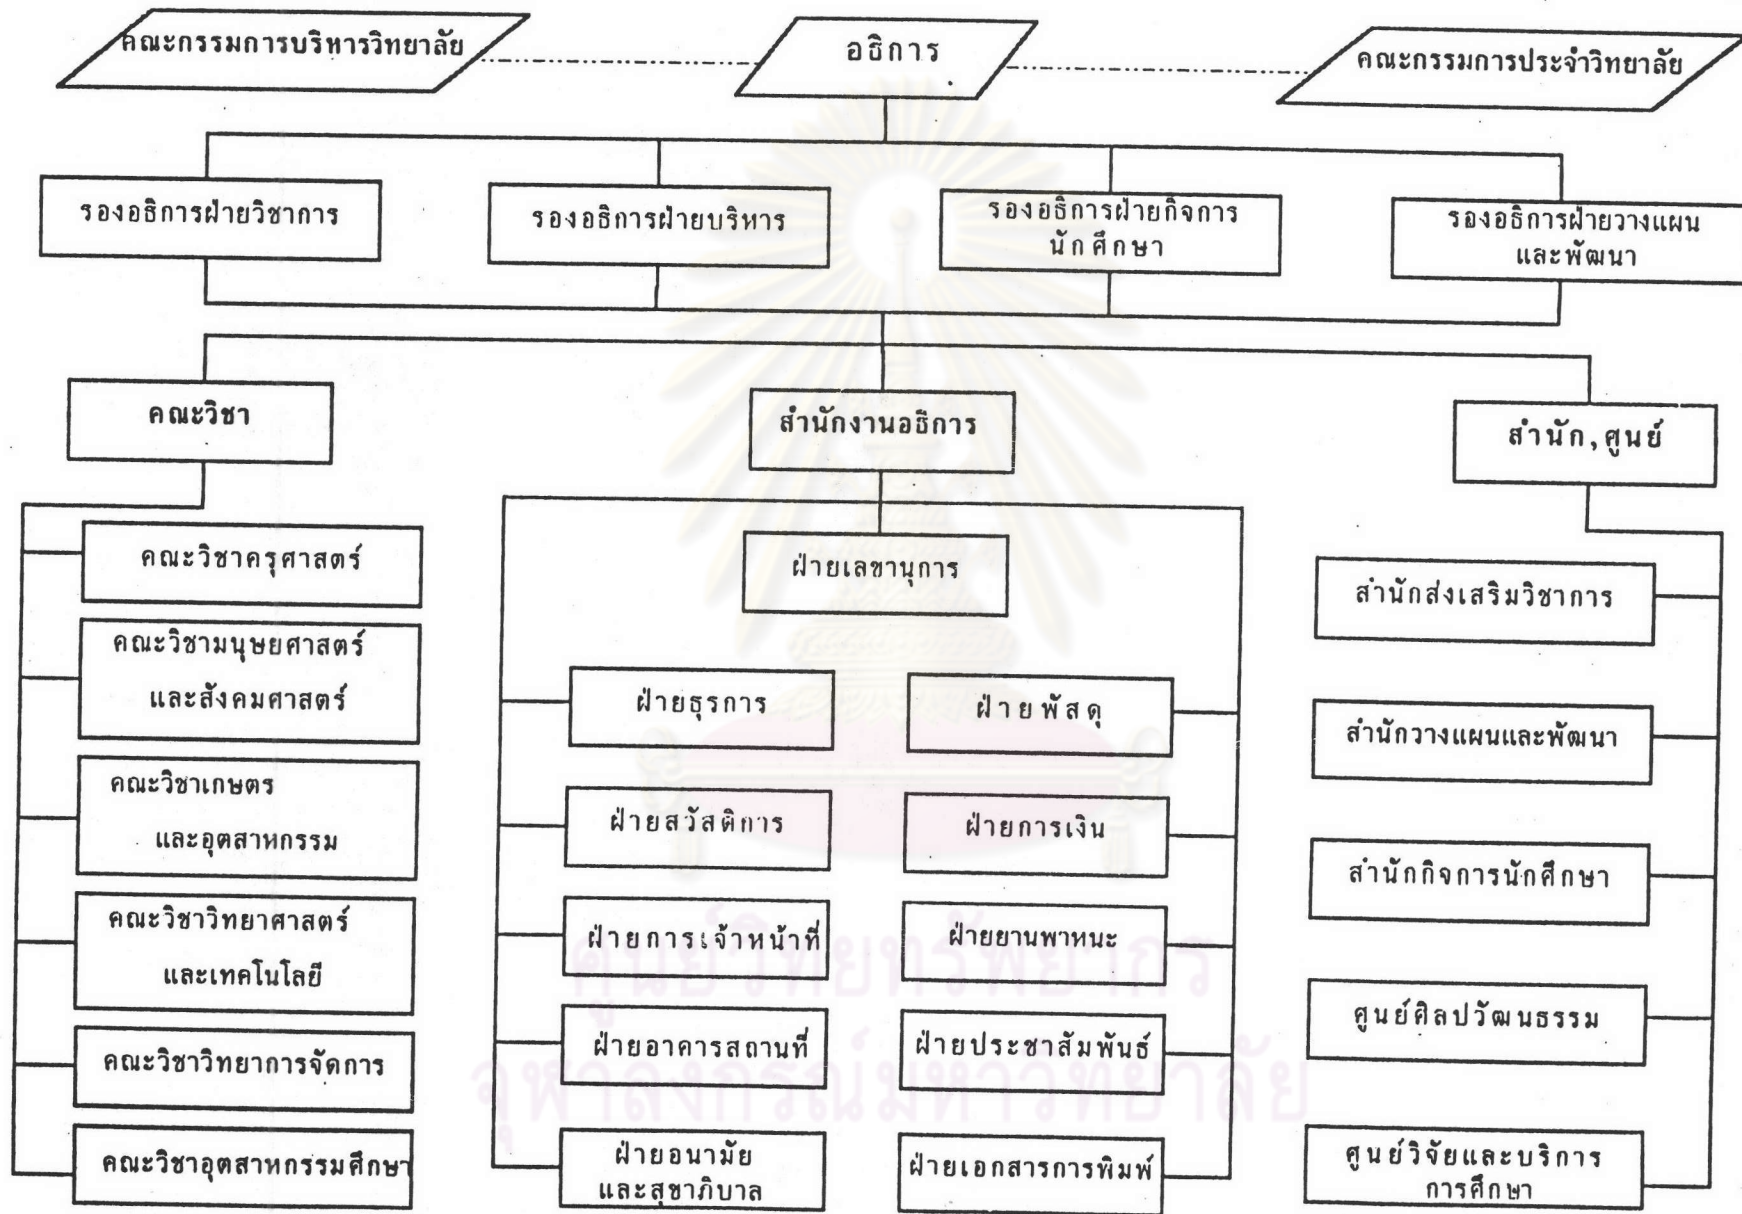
คณะกรรมการบริหารวิทยาลัย

อธิการ

คณะกรรมการประจำวิทยาลัย

รองอธิการฝ่ายวิชาการ

รองอธิการฝ่ายบริหาร

รองอธิการฝ่ายกิจการนักศึกษา

รองอธิการฝ่ายวางแผนและพัฒนา

คณะวิชา

สำนักงานอธิการ

สำนัก,ศูนย์

คณะวิชาครุศาสตร์

คณะวิชามนุษยศาสตร์และสังคมศาสตร์

คณะวิชาเกษตรและอุตสาหกรรม

คณะวิชาวิทยาศาสตร์และเทคโนโลยี

คณะวิชาวิทยาการจัดการ

คณะวิชาอุตสาหกรรมศึกษา

ฝ่ายเลขานุการ

ฝ่ายธุรการ

ฝ่ายพัสดุ

ฝ่ายสวัสดิการ

ฝ่ายการเงิน

ฝ่ายการเจ้าหน้าที่

ฝ่ายยานพาหนะ

ฝ่ายอาคารสถานที่

ฝ่ายประชาสัมพันธ์

ฝ่ายอนามัยและสุขาภิบาล

ฝ่ายเอกสารการพิมพ์

สำนักส่งเสริมวิชาการ

สำนักวางแผนและพัฒนา

สำนักกิจการนักศึกษา

ศูนย์ศิลปวัฒนธรรม

ศูนย์วิจัยและบริการการศึกษา

ศูนย์วิทยทรัพยากร
จุฬาลงกรณ์มหาวิทยาลัย